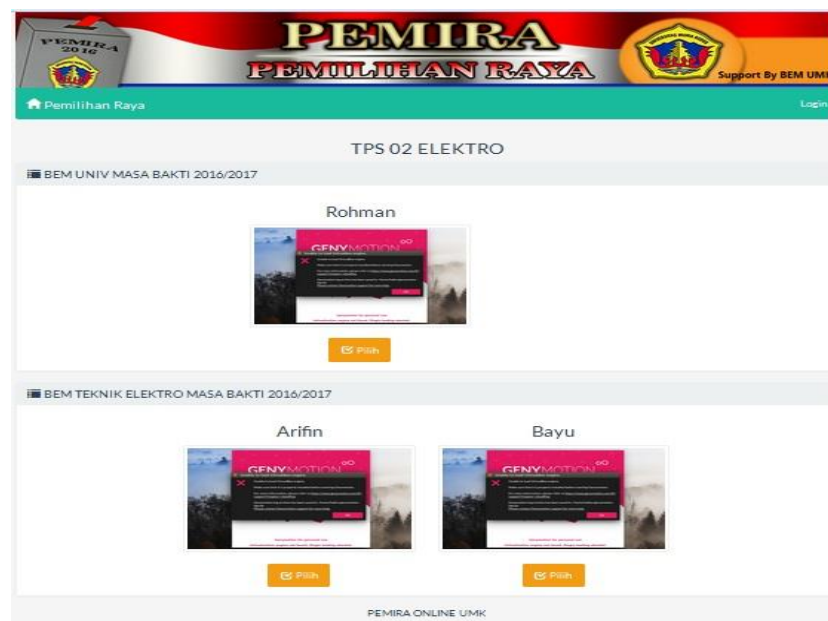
PEMIRA
2016

PEMIRA
PEMILIHAN RAYA

Support By BEM UMK

Pemilihan Raya

Login

TPS 02 ELEKTRO

BEM UNIV MASA BAKTI 2016/2017

Rohman

GENYMOTION

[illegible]

Pilih

BEM TEKNIK ELEKTRO MASA BAKTI 2016/2017

Arifin

GENYMOTION

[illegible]

Pilih

Bayu

GENYMOTION

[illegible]

Pilih

PEMIRA ONLINE UMK